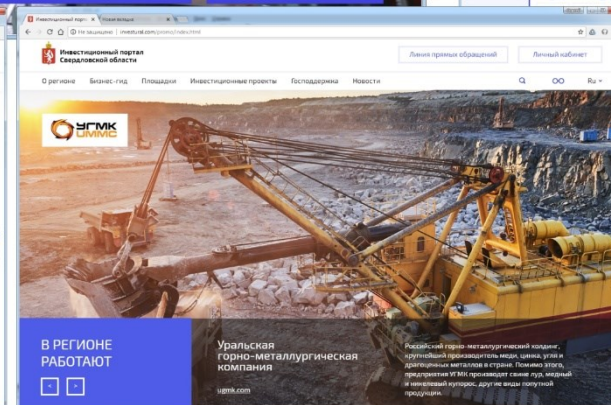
Инвестиционный портал | Новая вкладка

Не защищено | investural.com/promo/index.html

Инвестиционный портал Свердловской области

Линия прямых обращений

Личный кабинет

О регионе Бизнес-гид Площадки Инвестиционные проекты Господдержка Новости

Ru

УГМК UMMC

В РЕГИОНЕ РАБОТАЮТ

<  >

Уральская горно-металлургическая компания

ugmk.com

Российский горно-металлургический холдинг, крупнейший производитель меди, цинка, угля и драгоценных металлов в стране. Помимо этого, предприятия УГМК производят свинец, медный и никелевый купорос, другие виды попутной продукции.